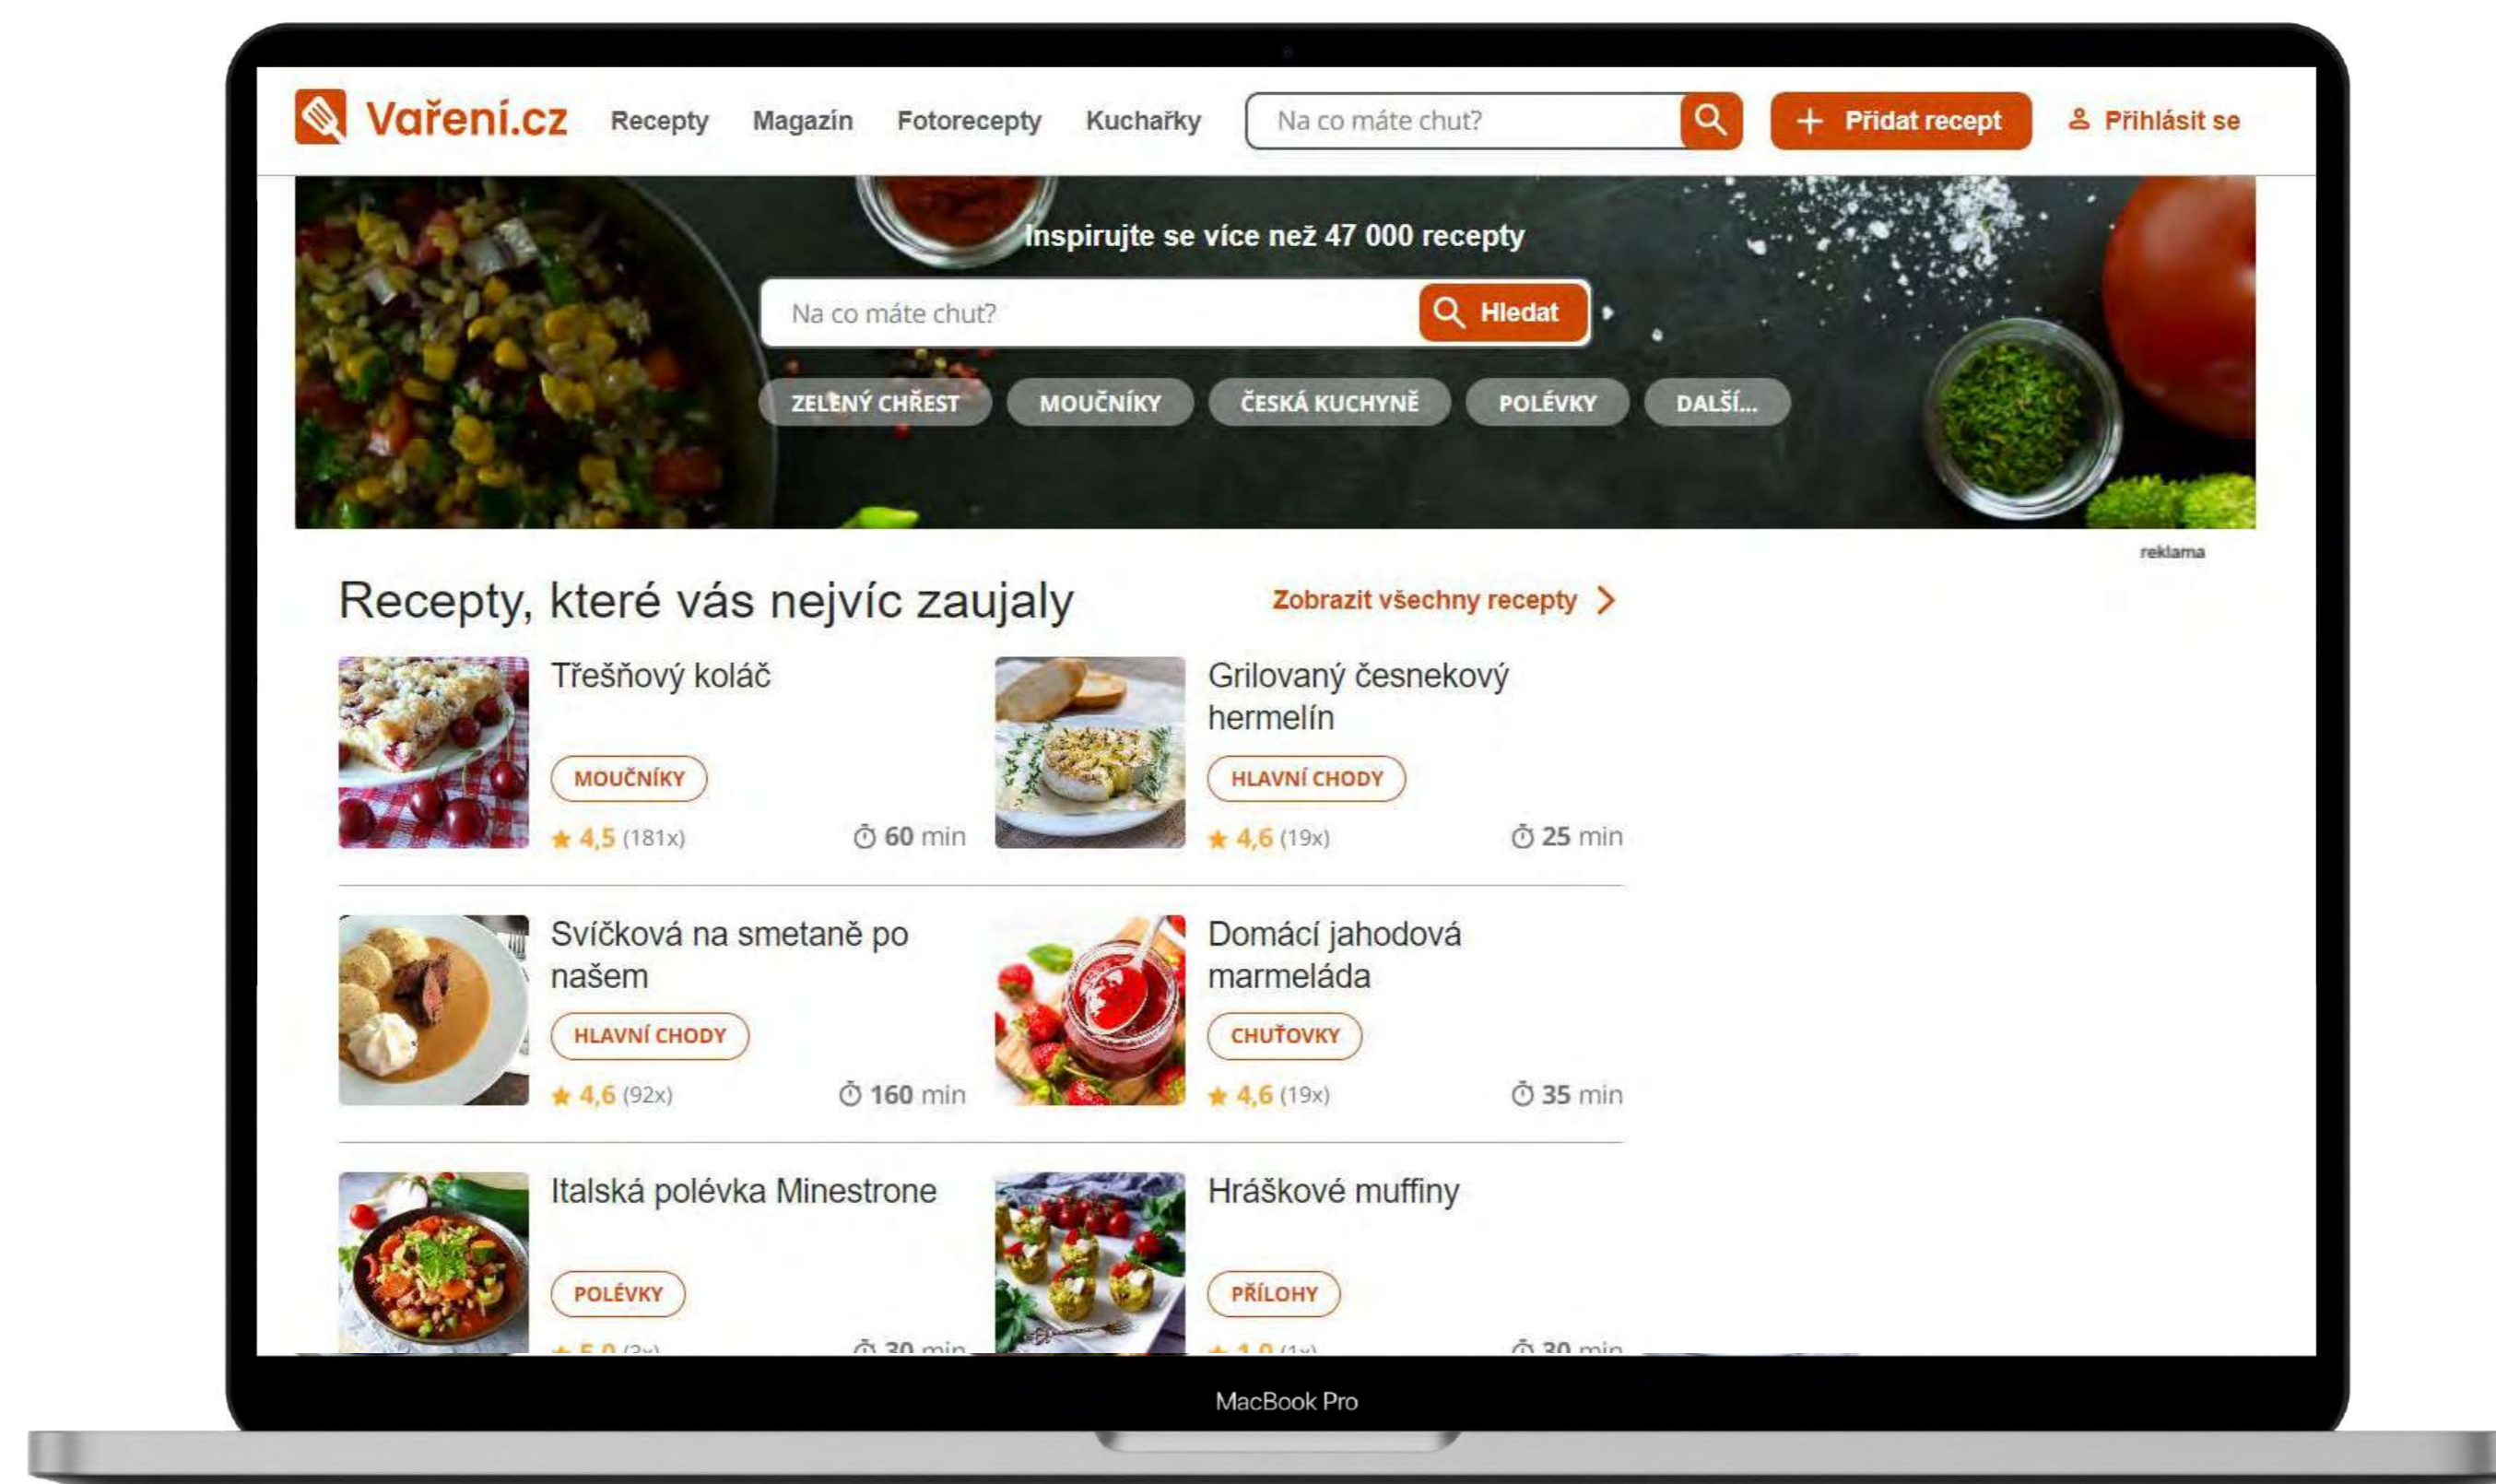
Vaření.cz Recepty Magazín Fotorecepty Kuchařky Na co máte chut? + Přidat recept Přihlásit se

Inspirujte se více než 47 000 recepty

Na co máte chut? Hledat

ZELENÝ CHŘEST MOUČNÍKY ČESKÁ KUCHYNĚ POLÉVKY DALŠÍ...

reklama

Recepty, které vás nejvíc zaujaly

Zobrazit všechny recepty

Třešňový koláč
MOUČNÍKY
4,5 (181x) 60 min

Grilovaný česnekový hermelín
HLAVNÍ CHODY
4,6 (19x) 25 min

Svíčková na smetaně po našem
HLAVNÍ CHODY
4,6 (92x) 160 min

Domácí jahodová marmeláda
CHUŤOVKY
4,6 (19x) 35 min

Italská polévka Minestrone
POLÉVKY
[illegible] 30 min

Hráškové muffiny
PŘÍLOHY
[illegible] 30 min

MacBook Pro